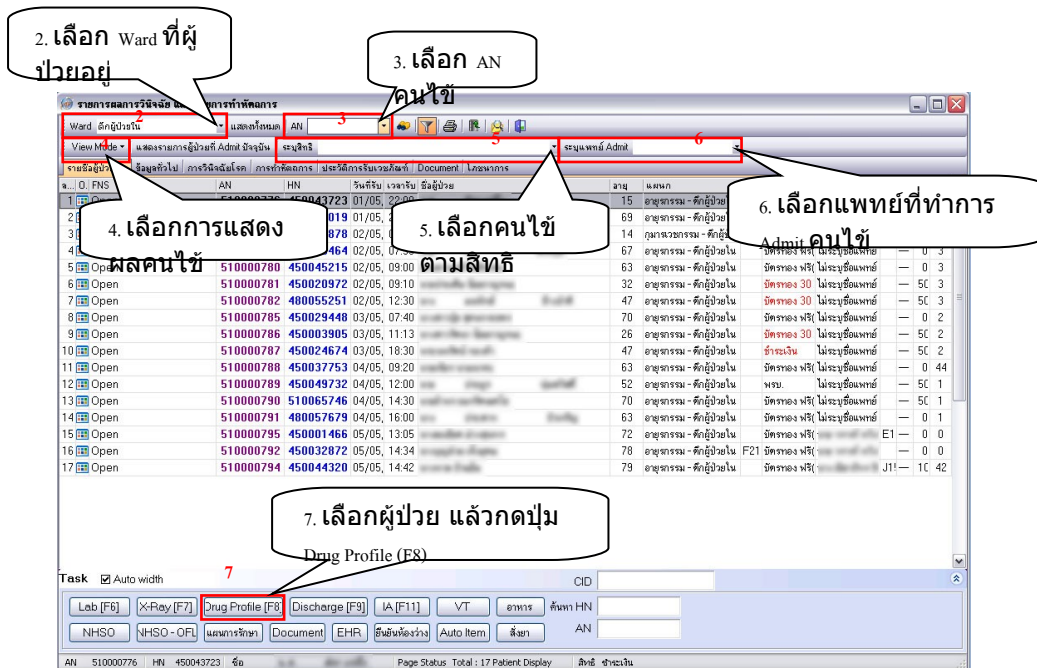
2. เลือก Ward ที่ผู้ป่วยอยู่

3. เลือก AN คนไข้

รายการผลการวินิจฉัย และ การทำหัตถการ

Ward ตึกผู้ป่วยใน 2 แสดงทั้งหมด AN 3

View Mode แสดงรายการผู้ป่วยที่ Admit ปัจจุบัน ระบุสิทธิ 5 ระบุแพทย์ Admit 6

รายชื่อผู้ป่วย ข้อมูลทั่วไป การวินิจฉัยโรค การทำหัตถการ ประวัติการรับเวชภัณฑ์ Document โภชนาการ

4. เลือกการแสดงผลคนไข้

5. เลือกคนไข้ตามสิทธิ

6. เลือกแพทย์ที่ทำการ Admit คนไข้

| | O. | FNS | AN | HN | วันที่รับ | เวลารับ | ชื่อผู้ป่วย | อายุ | แผนก | | | | | |
|---|---|---|---|---|---|---|---|---|---|---|---|---|---|---|
| 1 | | Open | 510000776 | 450043723 | 01/05, | 22:00 | | 15 | อายุรกรรม - ตึกผู้ป่วยใน | | | | | |
| 2 | | | | 019 | 01/05, | | | 69 | อายุรกรรม - ตึกผู้ป่วยใน | | | | | |
| 3 | | | | 878 | 02/05, | | | 14 | กุมารเวชกรรม - ตึกผู้ป่วยใน | | | | | |
| 4 | | | | 464 | 02/05, | | | 67 | อายุรกรรม - ตึกผู้ป่วยใน | บัตรทอง ฟรี( | ไม่ระบุชื่อแพทย์ | — | 0 | 3 |
| 5 | | Open | 510000780 | 450045215 | 02/05, | 09:00 | | 63 | อายุรกรรม - ตึกผู้ป่วยใน | บัตรทอง ฟรี( | ไม่ระบุชื่อแพทย์ | — | 0 | 3 |
| 6 | | Open | 510000781 | 450020972 | 02/05, | 09:10 | | 32 | อายุรกรรม - ตึกผู้ป่วยใน | บัตรทอง 30 | ไม่ระบุชื่อแพทย์ | — | 5C | 3 |
| 7 | | Open | 510000782 | 480055251 | 02/05, | 12:30 | | 47 | อายุรกรรม - ตึกผู้ป่วยใน | บัตรทอง 30 | ไม่ระบุชื่อแพทย์ | — | 5C | 3 |
| 8 | | Open | 510000785 | 450029448 | 03/05, | 07:40 | | 70 | อายุรกรรม - ตึกผู้ป่วยใน | บัตรทอง ฟรี( | ไม่ระบุชื่อแพทย์ | — | 0 | 2 |
| 9 | | Open | 510000786 | 450003905 | 03/05, | 11:13 | | 26 | อายุรกรรม - ตึกผู้ป่วยใน | บัตรทอง 30 | ไม่ระบุชื่อแพทย์ | — | 5C | 2 |
| 10 | | Open | 510000787 | 450024674 | 03/05, | 18:30 | | 47 | อายุรกรรม - ตึกผู้ป่วยใน | ชำระเงิน | ไม่ระบุชื่อแพทย์ | — | 5C | 2 |
| 11 | | Open | 510000788 | 450037753 | 04/05, | 09:20 | | 63 | อายุรกรรม - ตึกผู้ป่วยใน | บัตรทอง ฟรี( | ไม่ระบุชื่อแพทย์ | — | 0 | 44 |
| 12 | | Open | 510000789 | 450049732 | 04/05, | 12:00 | | 52 | อายุรกรรม - ตึกผู้ป่วยใน | พรบ. | ไม่ระบุชื่อแพทย์ | — | 5C | 1 |
| 13 | | Open | 510000790 | 510065746 | 04/05, | 14:30 | | 70 | อายุรกรรม - ตึกผู้ป่วยใน | บัตรทอง ฟรี( | ไม่ระบุชื่อแพทย์ | — | 5C | 1 |
| 14 | | Open | 510000791 | 480057679 | 04/05, | 16:00 | | 63 | อายุรกรรม - ตึกผู้ป่วยใน | บัตรทอง ฟรี( | ไม่ระบุชื่อแพทย์ | — | 0 | 1 |
| 15 | | Open | 510000795 | 450001466 | 05/05, | 13:05 | | 72 | อายุรกรรม - ตึกผู้ป่วยใน | บัตรทอง ฟรี( | E1 | — | 0 | 0 |
| 16 | | Open | 510000792 | 450032872 | 05/05, | 14:34 | | 78 | อายุรกรรม - ตึกผู้ป่วยใน F21 | บัตรทอง ฟรี( | | — | 0 | 0 |
| 17 | | Open | 510000794 | 450044320 | 05/05, | 14:42 | | 79 | อายุรกรรม - ตึกผู้ป่วยใน | บัตรทอง ฟรี( | J1! | — | 1C | 42 |

7. เลือกผู้ป่วย แล้วกดปุ่ม Drug Profile (F8)

Task Auto width 7 CID

Lab [F6] X-Ray [F7] Drug Profile [F8] Discharge [F9] IA [F11] VT อาหาร ค้นหา HN

NHSO NHSO - OFL แผนการรักษา Document EHR ยืนยันห้องว่าง Auto Item สั่งยา AN

AN 510000776 HN 450043723 ชื่อ Page Status Total : 17 Patient Display สิทธิ ชำระเงิน